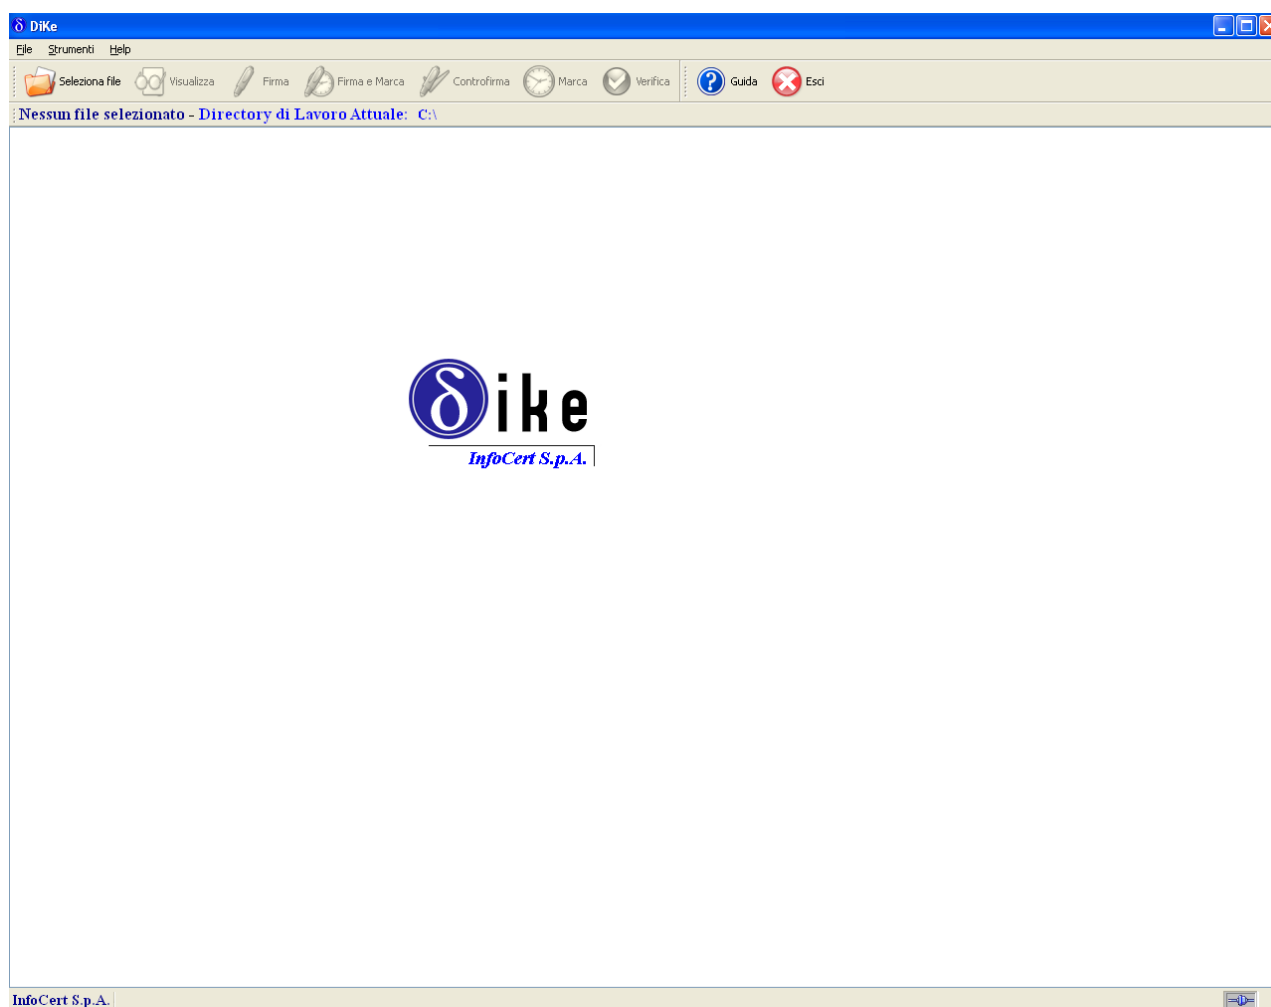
δ DiKe

File Strumenti Help

Seleziona file Visualizza Firma Firma e Marca Controfirma Marca Verifica Guida Esci

Nessun file selezionato - Directory di Lavoro Attuale: C:\

δike
InfoCert S.p.A.

InfoCert S.p.A.